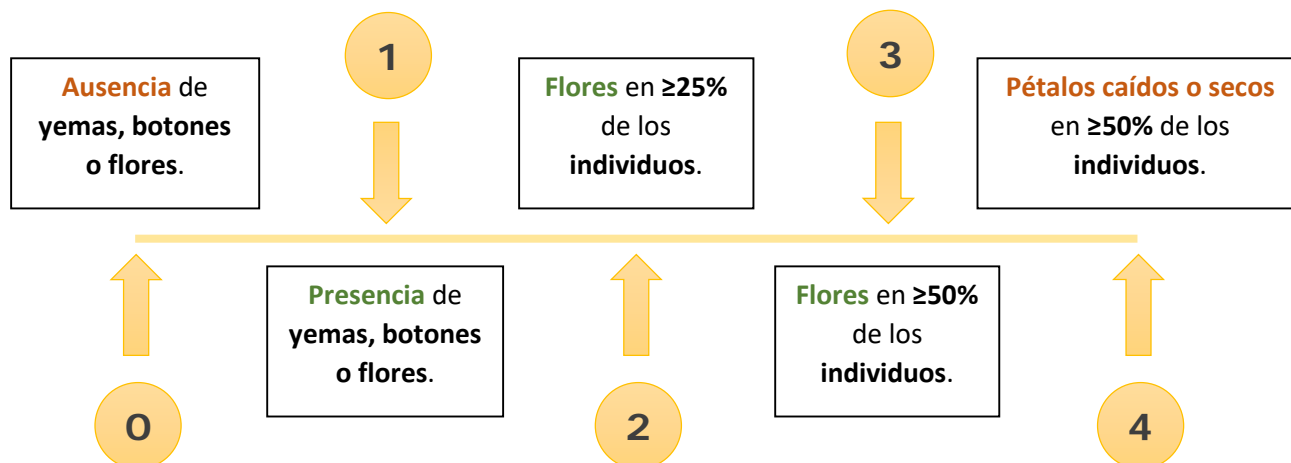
Ausencia de yemas, botones o flores.

1

Flores en ≥25% de los individuos.

3

Pétalos caídos o secos en ≥50% de los individuos.

Presencia de yemas, botones o flores.

Flores en ≥50% de los individuos.

0

2

4